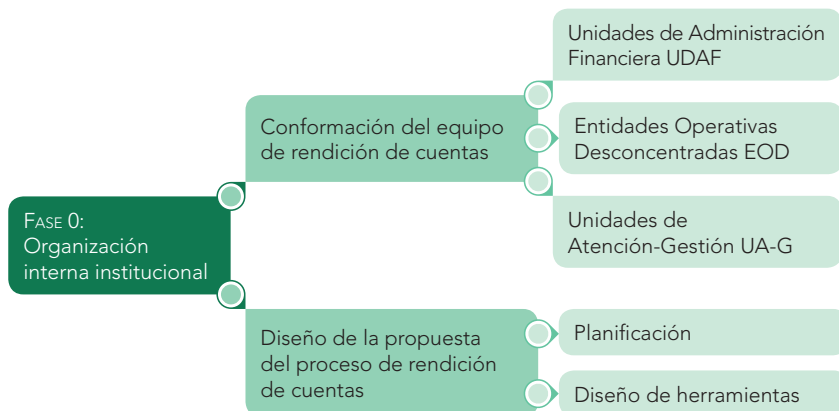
Fase 0:
Organización interna institucional

Conformación del equipo de rendición de cuentas

Unidades de Administración Financiera UDAF

Entidades Operativas Desconcentradas EOD

Unidades de Atención-Gestión UA-G

Diseño de la propuesta del proceso de rendición de cuentas

Planificación

Diseño de herramientas